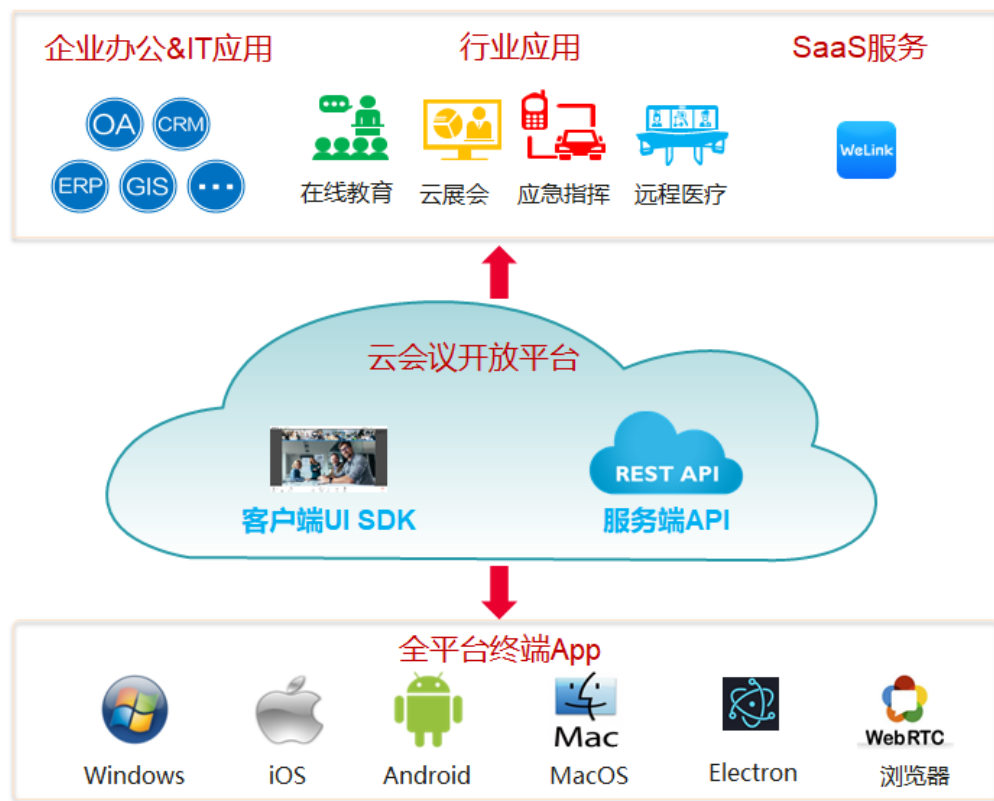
企业办公&IT应用

OA CRM ERP GIS ···

行业应用

在线教育 云展会 应急指挥 远程医疗

SaaS服务

WeLink

云会议开放平台

客户端UI SDK

REST API

服务端API

全平台终端App

Windows iOS Android Mac MacOS Electron WebRTC 浏览器